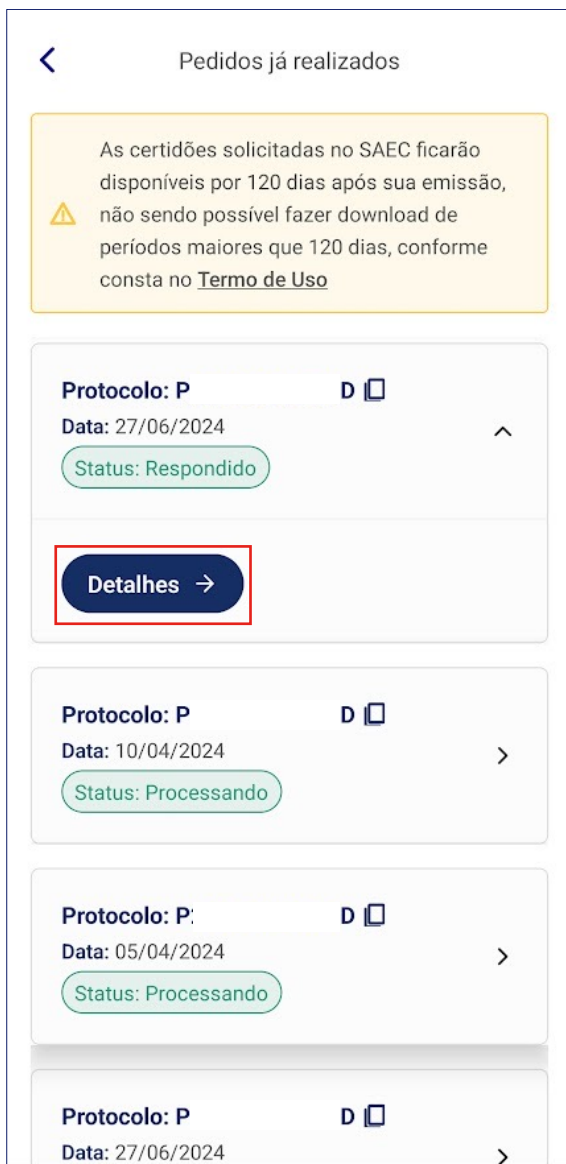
Pedidos já realizados

As certidões solicitadas no SAEC ficarão disponíveis por 120 dias após sua emissão, não sendo possível fazer download de períodos maiores que 120 dias, conforme consta no Termo de Uso

Protocolo: P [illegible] D
Data: 27/06/2024
Status: Respondido

Detalhes →

Protocolo: P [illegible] D
Data: 10/04/2024
Status: Processando

Protocolo: P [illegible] D
Data: 05/04/2024
Status: Processando

Protocolo: P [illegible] D
Data: 27/06/2024